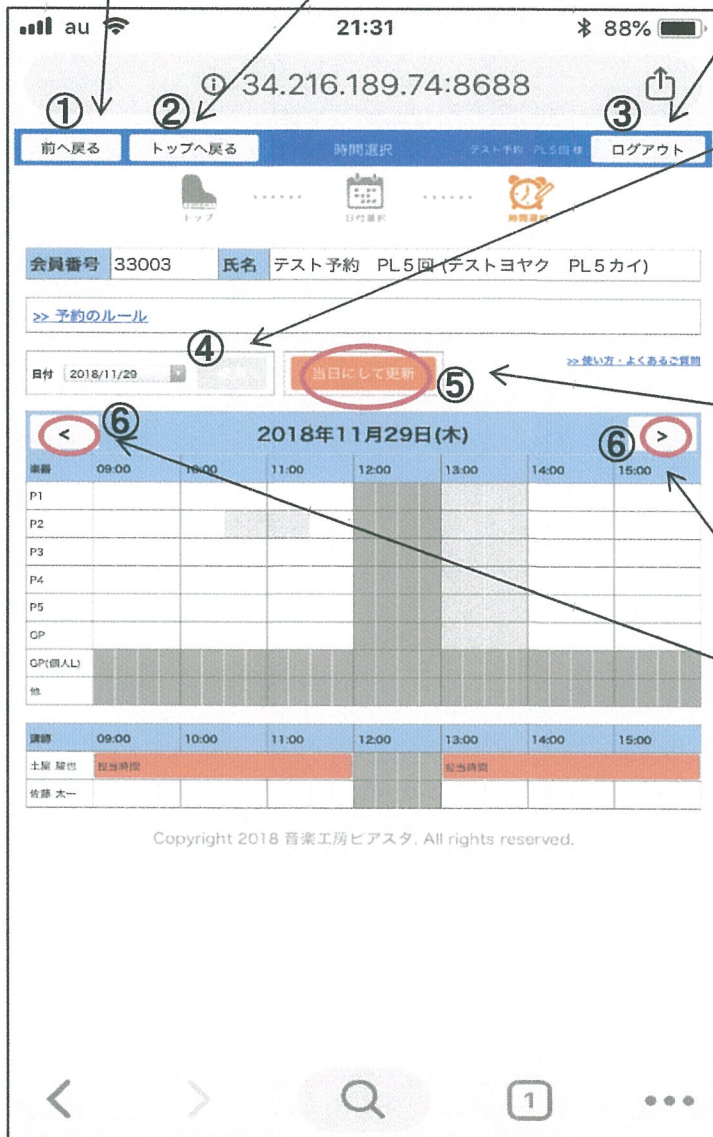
au 21:31 88%

34.216.189.74:8688

①
②
③

前へ戻る | トップへ戻る | 時間選択 | テスト予約 PL５回 様 | ログアウト

トップ | 日付選択 | 時間選択

| 会員番号 | 33003 | 氏名 | テスト予約 PL５回 (テストヨヤク PL５カイ) |
|---|---|---|---|

>> 予約のルール

④

日付 2018/11/29

当日にして更新 ⑤

>> 使い方・よくあるご質問

⑥ < 2018年11月29日(木) > ⑥

| 楽器 | 09:00 | 10:00 | 11:00 | 12:00 | 13:00 | 14:00 | 15:00 |
|---|---|---|---|---|---|---|---|
| P1 | | | | | | | |
| P2 | | | | | | | |
| P3 | | | | | | | |
| P4 | | | | | | | |
| P5 | | | | | | | |
| GP | | | | | | | |
| GP(個人L) | | | | | | | |
| 他 | | | | | | | |

| 講師 | 09:00 | 10:00 | 11:00 | 12:00 | 13:00 | 14:00 | 15:00 |
|---|---|---|---|---|---|---|---|
| 土屋 耀也 | 担当時間 | | | | 担当時間 | | |
| 佐藤 太一 | | | | | | | |

Copyright 2018 音楽工房ピアスタ. All rights reserved.

1